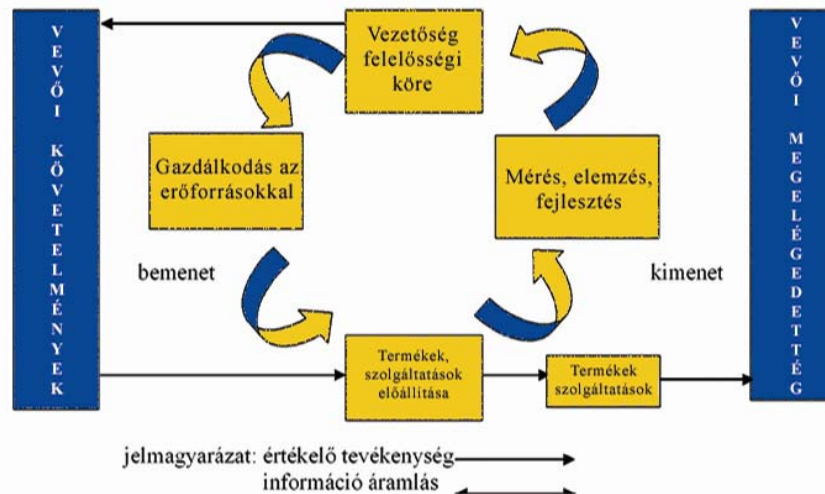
VEVŐI KÖVETELMÉNYEK

Vezetőség felelősségi köre

Gazdálkodás az erőforrásokkal

Mérés, elemzés, fejlesztés

bemenet

kimenet

Termékek, szolgáltatások előállítása

Termékek szolgáltatások

VEVŐI MEGELÉGEDETTSÉG

jelmagyarázat: értékelő tevékenység
információ áramlás